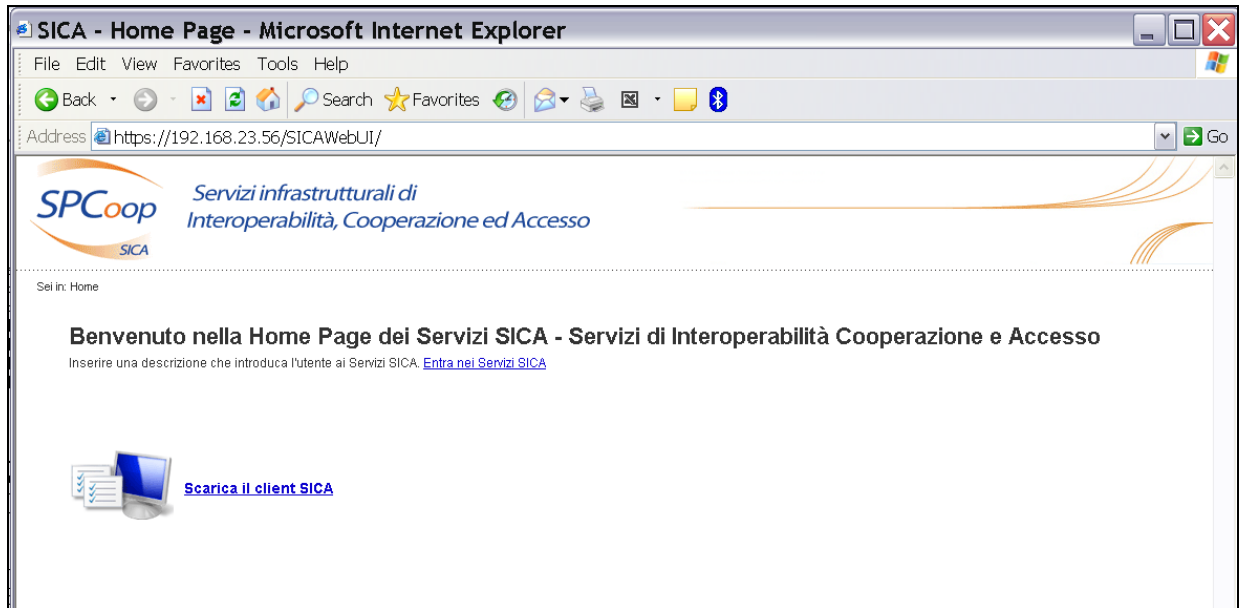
SICA - Home Page - Microsoft Internet Explorer

File Edit View Favorites Tools Help

Back Search Favorites

Address https://192.168.23.56/SICAWebUI/ Go

SPCoop SICA

Servizi infrastrutturali di Interoperabilità, Cooperazione ed Accesso

Sei in: Home

Benvenuto nella Home Page dei Servizi SICA - Servizi di Interoperabilità Cooperazione e Accesso

Inserire una descrizione che introduca l'utente ai Servizi SICA. Entra nei Servizi SICA

Scarica il client SICA